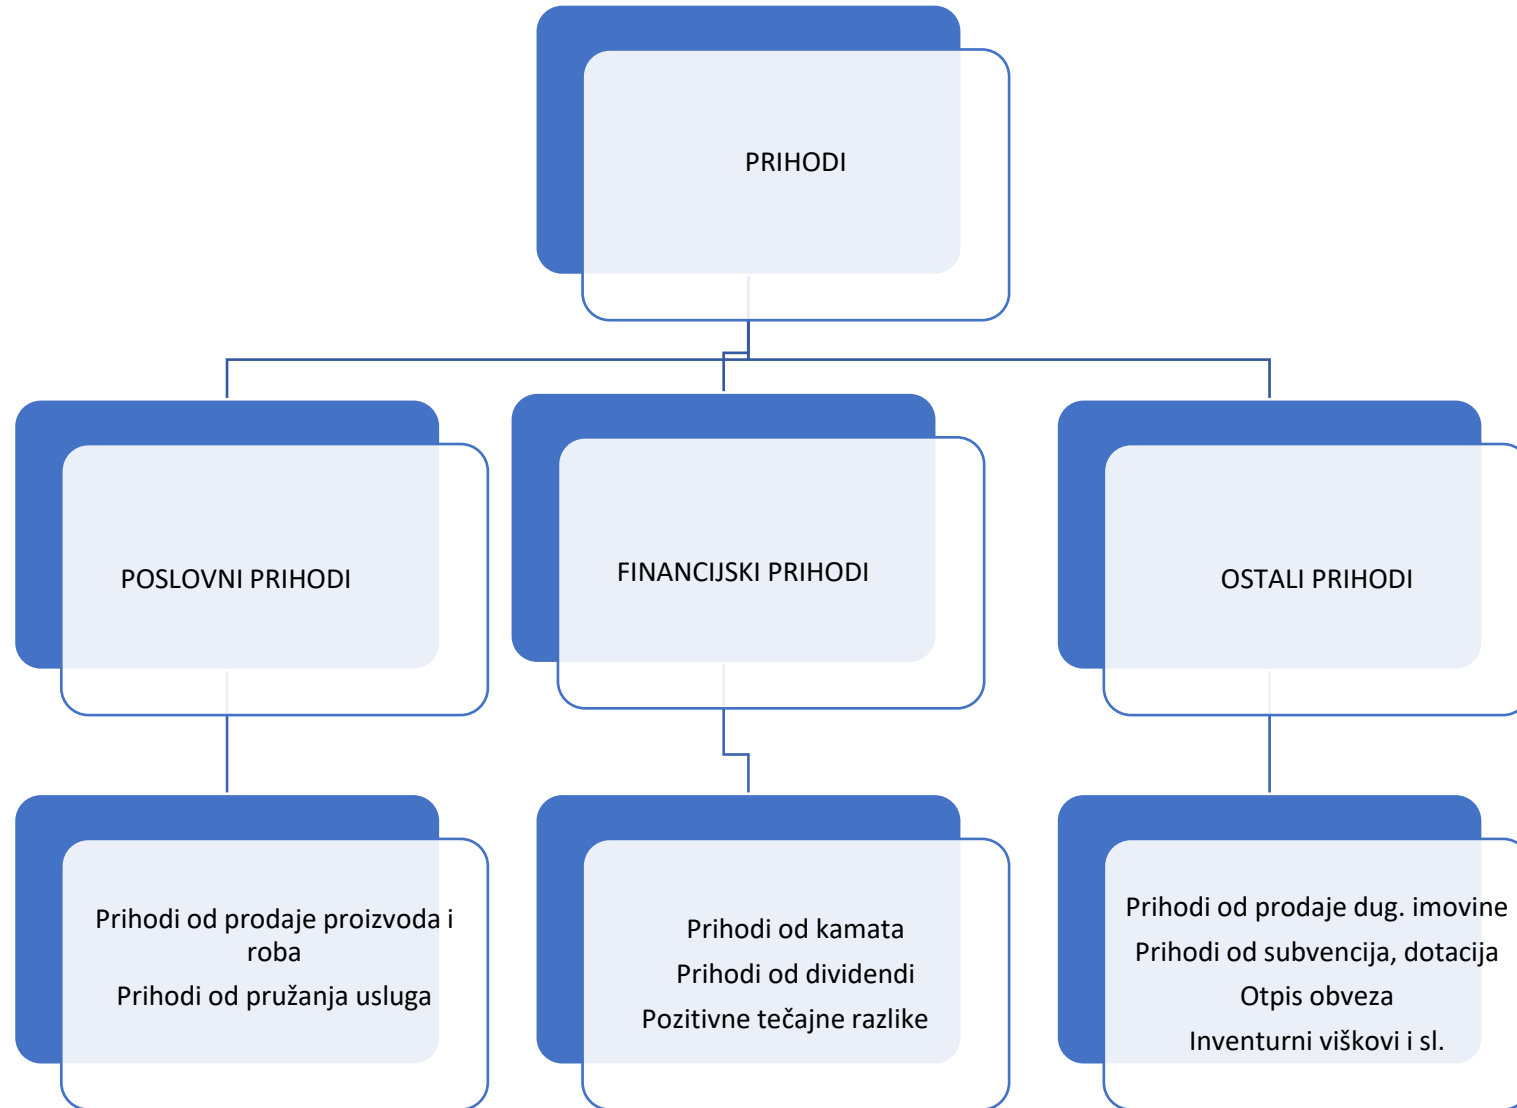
PRIHODI

POSLOVNI PRIHODI

FINANCIJSKI PRIHODI

OSTALI PRIHODI

Prihodi od prodaje proizvoda i roba

Prihodi od pružanja usluga

Prihodi od kamata

Prihodi od dividendi

Pozitivne tečajne razlike

Prihodi od prodaje dug. imovine

Prihodi od subvencija, dotacija

Otpis obveza

Inventurni viškovi i sl.